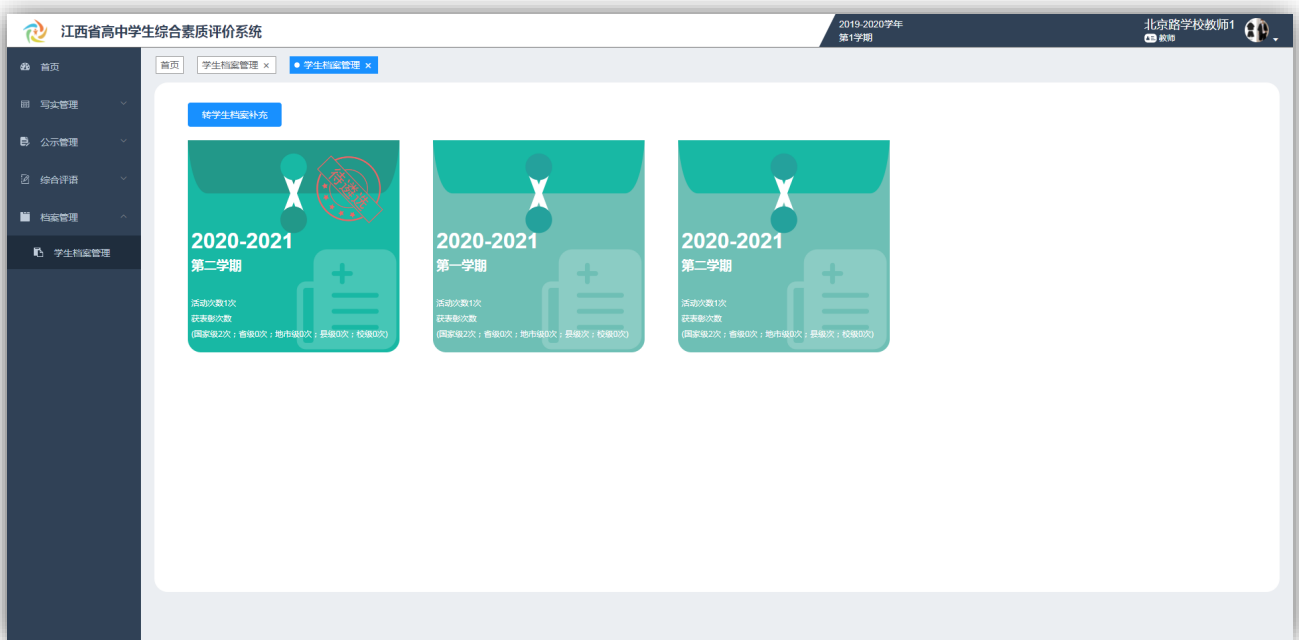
江西省高中学生综合素质评价系统

2019-2020学年
第1学期

北京路学校教师1
教师

首页
写实管理
公示管理
综合评语
档案管理
学生档案管理

首页 学生档案管理 × 学生档案管理 ×

转学生档案补充

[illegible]

2020-2021
第二学期
活动次数1次
获表彰次数
(国家级2次；省级0次；地市级0次；县级0次；校级0次)

2020-2021
第一学期
活动次数1次
获表彰次数
(国家级2次；省级0次；地市级0次；县级0次；校级0次)

2020-2021
第二学期
活动次数1次
获表彰次数
(国家级2次；省级0次；地市级0次；县级0次；校级0次)